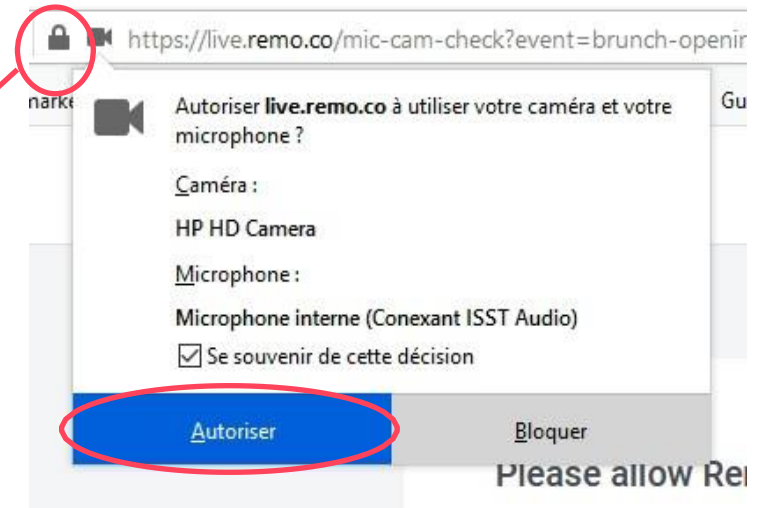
https://live.remo.co/mic-cam-check?event=brunch-openin

narke

Gu

Autoriser live.remo.co à utiliser votre caméra et votre microphone ?

Caméra :

HP HD Camera

Microphone :

Microphone interne (Conexant ISST Audio)

Se souvenir de cette décision

Autoriser

Bloquer

Please allow Re